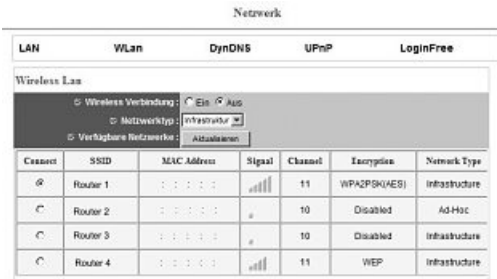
Netzwerk

LAN WLan DynDNS UPnP LoginFree

Wireless Lan

Wireless Verbindung : Ein Aus
Netzwerktyp : Infrastruktur
Verfügbare Netzwerke : Aktualisieren

| Connect | SSID | MAC Address | Signal | Channel | Encryption | Network Type |
|---|---|---|---|---|---|---|
| | Router 1 | : : : : : | | 11 | WPA2PSK(AES) | Infrastructure |
| | Router 2 | : : : : : | | 10 | Disabled | Ad-Hoc |
| | Router 3 | : : : : : | | 10 | Disabled | Infrastructure |
| | Router 4 | : : : : : | | 11 | WEP | Infrastructure |